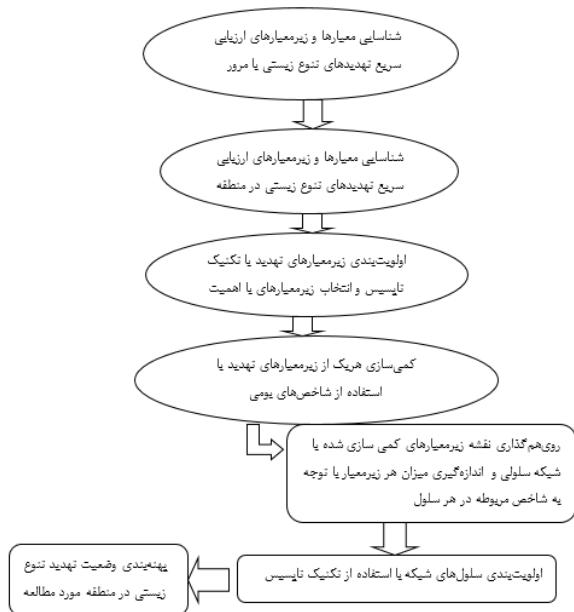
شناسایی معیارها و زیرمعیارهای ارزیابی سریع تهدیدهای تنوع زیستی با مرور

شناسایی معیارها و زیرمعیارهای ارزیابی سریع تهدیدهای تنوع زیستی در منطقه

اولویت‌بندی زیرمعیارهای تهدید با تکنیک تاپسیس و انتخاب زیرمعیارهای با اهمیت

کمی‌سازی هریک از زیرمعیارهای تهدید با استفاده از شاخص‌های بومی

روی‌هم‌گذاری نقشه زیرمعیارهای کمی سازی شده با شبکه سلولی و اندازه‌گیری میزان هر زیرمعیار با توجه به شاخص مربوطه در هر سلول

اولویت‌بندی سلول‌های شبکه با استفاده از تکنیک تاپسیس

پهنه‌بندی وضعیت تهدید تنوع زیستی در منطقه مورد مطالعه